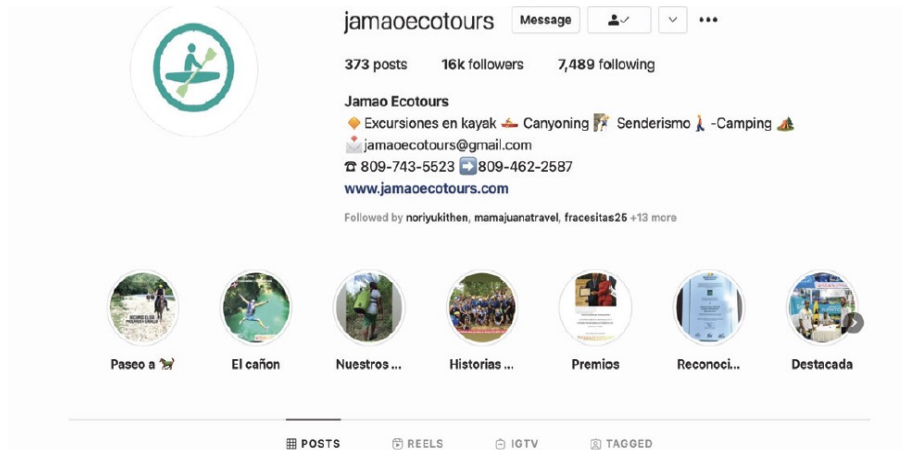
jamaoecotours Message

373 posts 16k followers 7,489 following

Jamao Ecotours
🔶 Excursiones en kayak 🛶 Canyoning 🧗 Senderismo 🚶-Camping 🏕
📩 jamaoecotours@gmail.com
☎ 809-743-5523 ➡️ 809-462-2587
www.jamaoecotours.com

Followed by noriyukithen, mamajuanatravel, fracesitas25 +13 more

Paseo a 🐎 El cañon Nuestros ... Historias ... Premios Reconoci... Destacada

POSTS REELS IGTV TAGGED